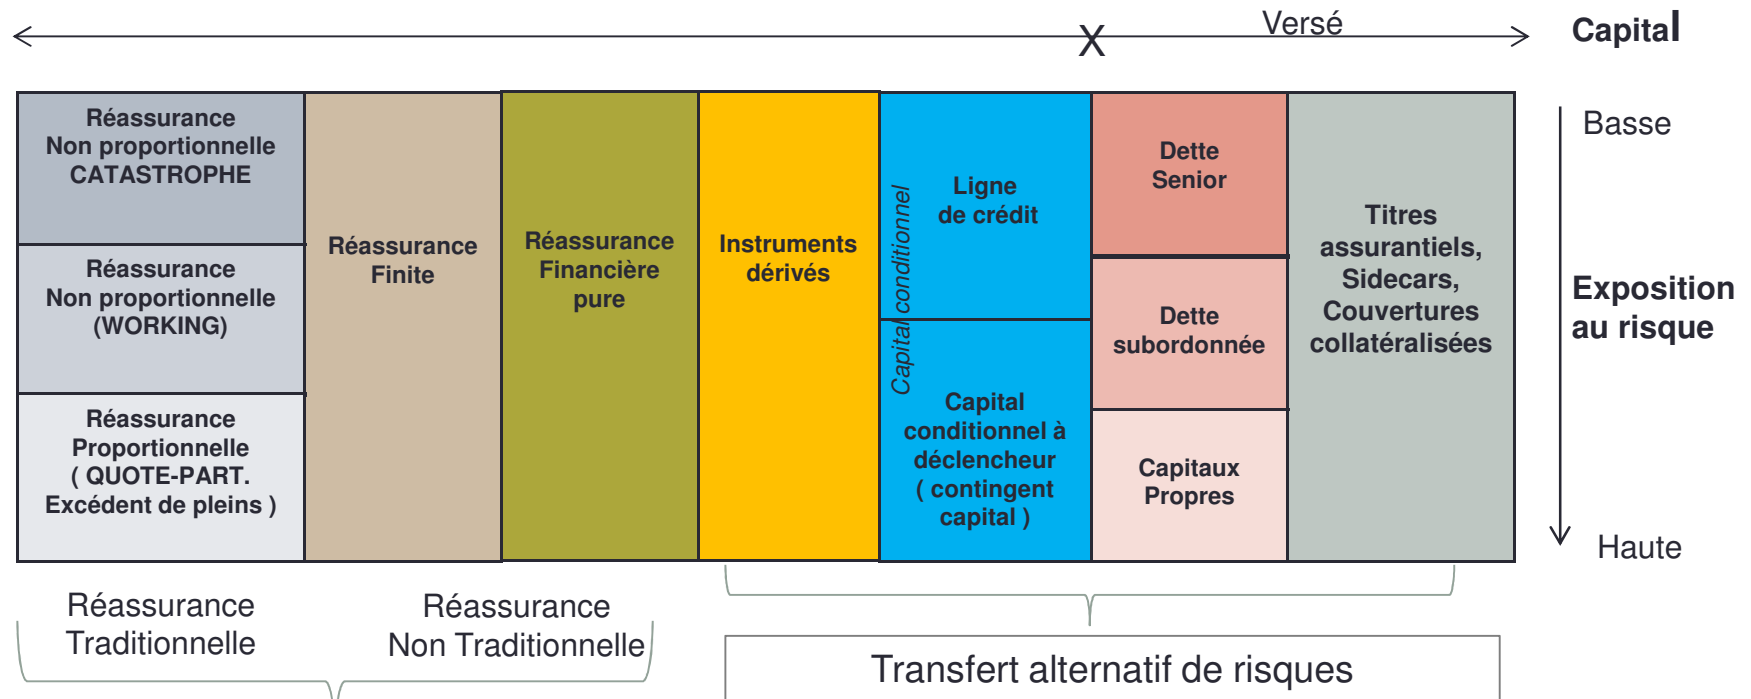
X Versé Capital

Réassurance Non proportionnelle CATASTROPHE

Réassurance Non proportionnelle (WORKING)

Réassurance Proportionnelle ( QUOTE-PART. Excédent de pleins )

Réassurance Finite

Réassurance Financière pure

Instruments dérivés

Capital conditionnel

Ligne de crédit

Capital conditionnel à déclencheur ( contingent capital )

Dette Senior

Dette subordonnée

Capitaux Propres

Titres assurantiels, Sidecars, Couvertures collatéralisées

Basse

Exposition au risque

Haute

Réassurance Traditionnelle

Réassurance Non Traditionnelle

Transfert alternatif de risques